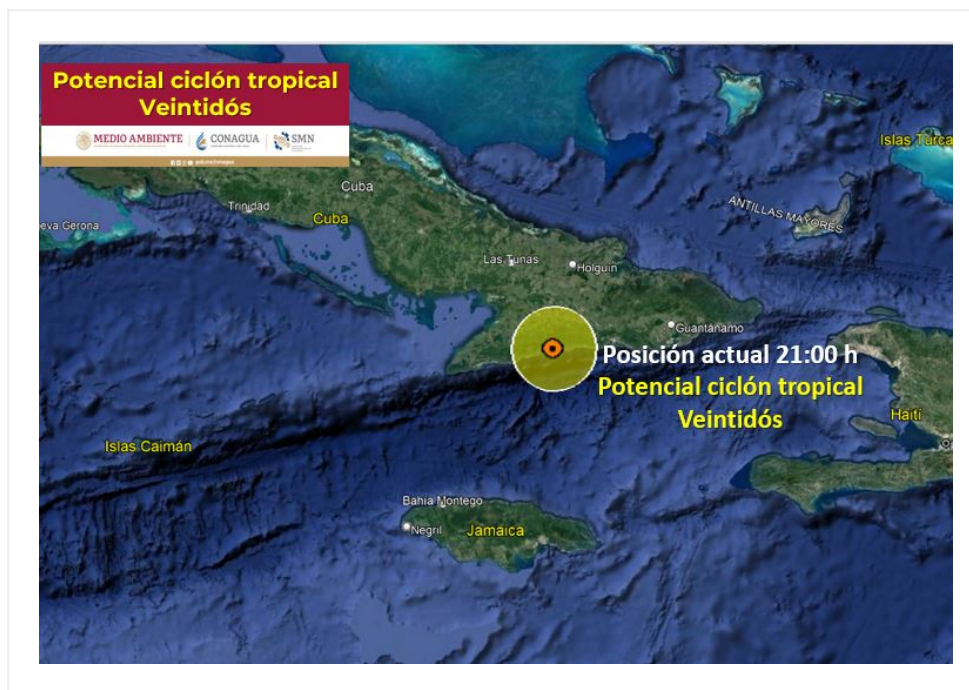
Potencial ciclón tropical Veintidós

MEDIO AMBIENTE | CONAGUA | SMN

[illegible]

Islas Turca

Cuba

Trinidad

Cuba

eva Gerona

ANTILLAS MAYORES

Las Tunas

Holguín

Guantánamo

Posición actual 21:00 h
Potencial ciclón tropical
Veintidós

Haití

Islas Caimán

Bahía Montego

Negril

Jamaica